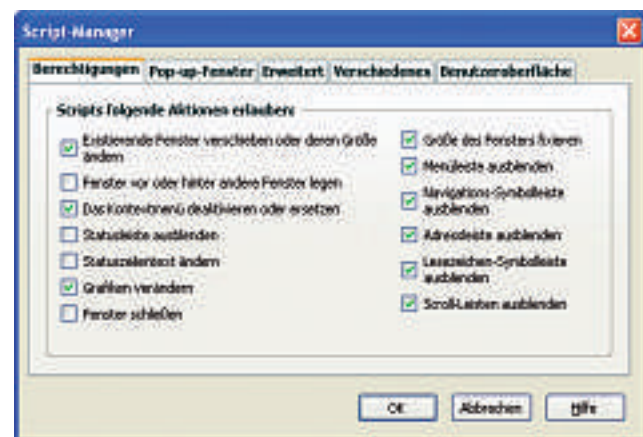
Script-Manager

Berechtigungen | Pop-up-Fenster | Erweitert | Verschiedenes | Benutzeroberfläche

Scripts folgende Aktionen erlauben:

Existierende Fenster verschieben oder deren Größe ändern

Fenster vor oder hinter andere Fenster legen

Das Kontextmenü deaktivieren oder ersetzen

Statusleiste ausblenden

Statusleistentext ändern

Grafiken verändern

Fenster schließen

Größe des Fensters fixieren

Menüleiste ausblenden

Navigations-Symbolleiste ausblenden

Adressleiste ausblenden

Lesezeichen-Symbolleiste ausblenden

Scroll-Leisten ausblenden

OK | Abbrechen | Hilfe